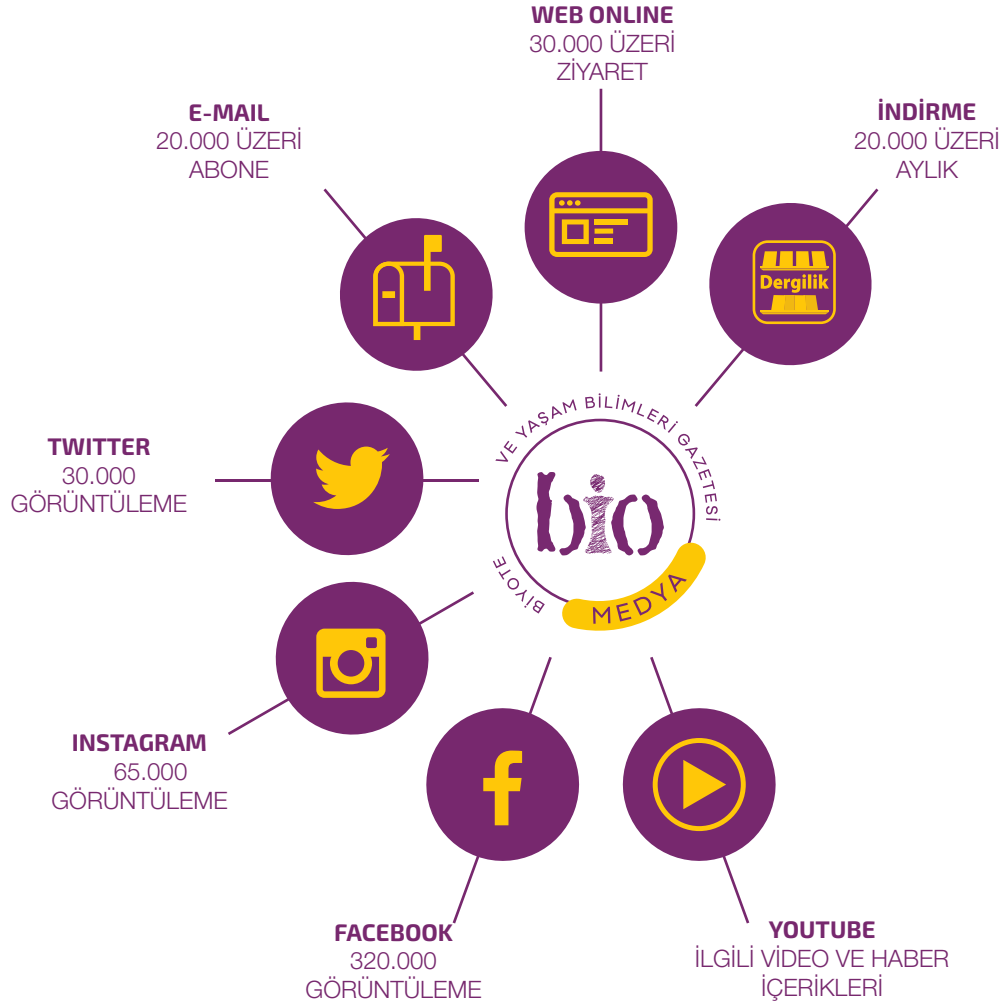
WEB ONLINE
30.000 ÜZERİ
ZİYARET

E-MAIL
20.000 ÜZERİ
ABONE

İNDİRME
20.000 ÜZERİ
AYLIK

Dergilik

TWITTER
30.000
GÖRÜNTÜLEME

VE YAŞAM BİLİMLERİ GAZETESİ
bio
BİYOTE
MEDYA

INSTAGRAM
65.000
GÖRÜNTÜLEME

FACEBOOK
320.000
GÖRÜNTÜLEME

YOUTUBE
İLGİLİ VİDEO VE HABER
İÇERİKLERİ